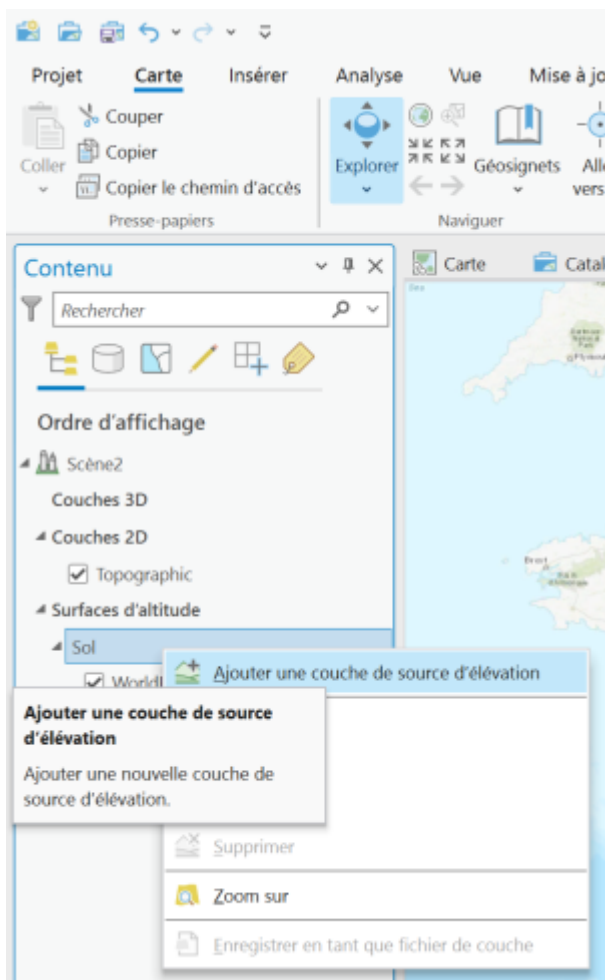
Projet Carte Insérer Analyse Vue Mise à jo

Coller
Couper
Copier
Copier le chemin d'accès
Presse-papiers

Explorer
Géosignets
Alle vers
Naviguer

Contenu

Rechercher

Carte
Catal

Ordre d'affichage

Scène2
Couches 3D
Couches 2D
Topographic
Surfaces d'altitude
Sol
WorldE

Ajouter une couche de source d'élévation

Ajouter une couche de source d'élévation
Ajouter une nouvelle couche de source d'élévation.

Supprimer
Zoom sur
Enregistrer en tant que fichier de couche